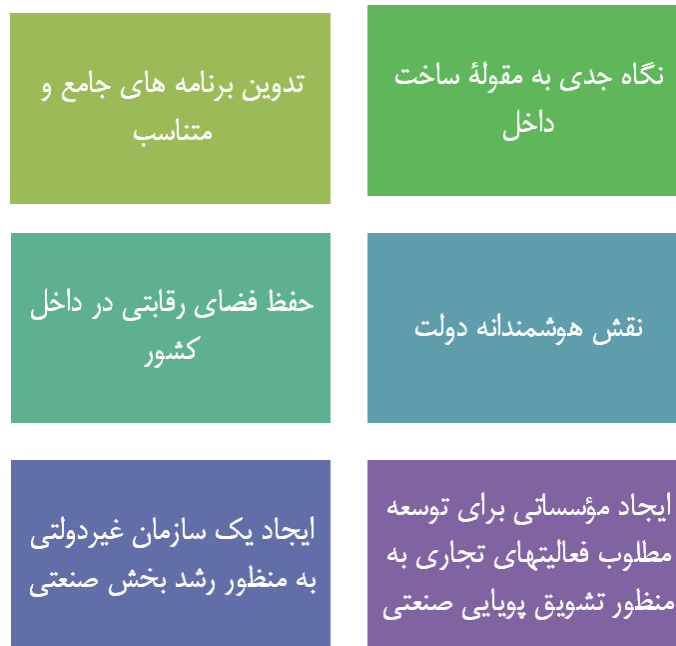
نگاه جدی به مقولهٔ ساخت داخل

تدوین برنامه های جامع و متناسب

نقش هوشمندانه دولت

حفظ فضای رقابتی در داخل کشور

ایجاد مؤسساتی برای توسعه مطلوب فعالیتهای تجاری به منظور تشویق پویایی صنعتی

ایجاد یک سازمان غیردولتی به منظور رشد بخش صنعتی